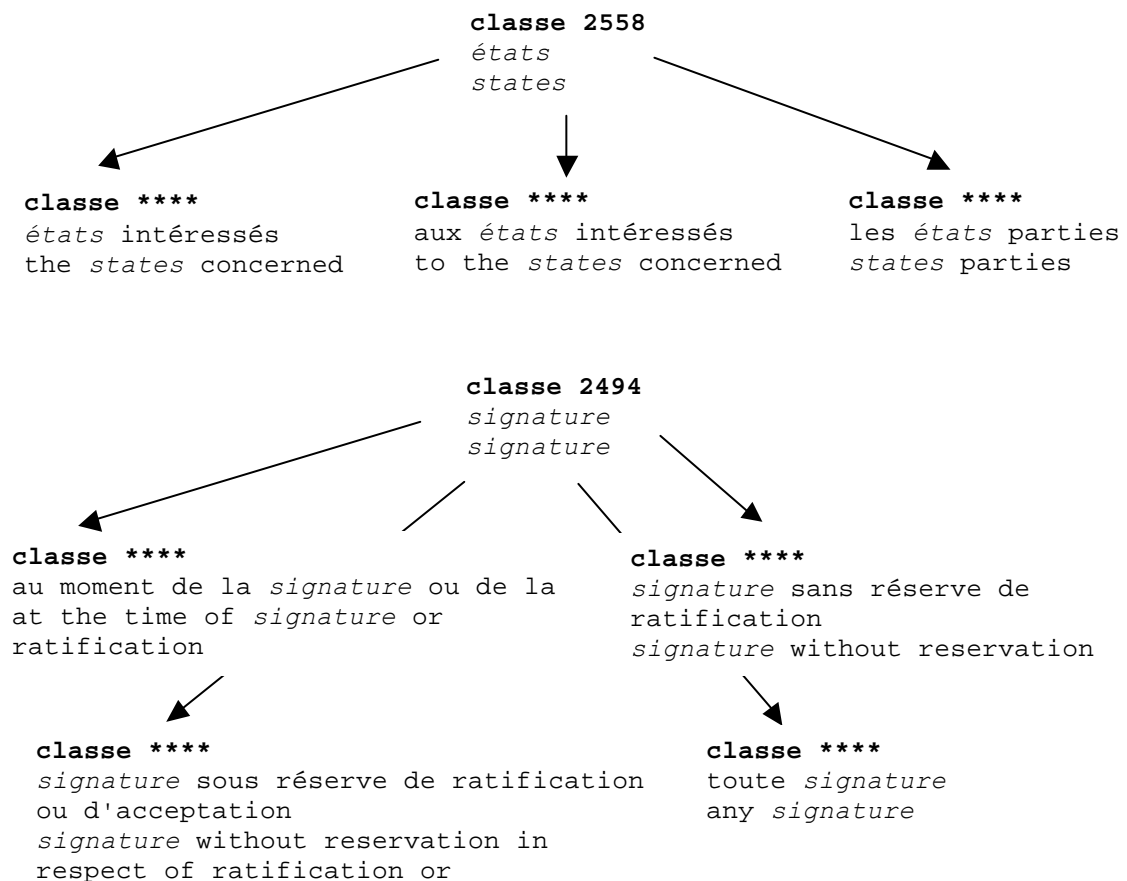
**classe 2558**
*états*
*states*

**classe \*\*\*\***
*états* intéressés
the *states* concerned

**classe \*\*\*\***
aux *états* intéressés
to the *states* concerned

**classe \*\*\*\***
les *états* parties
*states* parties

**classe 2494**
*signature*
*signature*

**classe \*\*\*\***
au moment de la *signature* ou de la
at the time of *signature* or
ratification

**classe \*\*\*\***
*signature* sans réserve de
ratification
*signature* without reservation

**classe \*\*\*\***
*signature* sous réserve de ratification
ou d'acceptation
*signature* without reservation in
respect of ratification or

**classe \*\*\*\***
toute *signature*
any *signature*